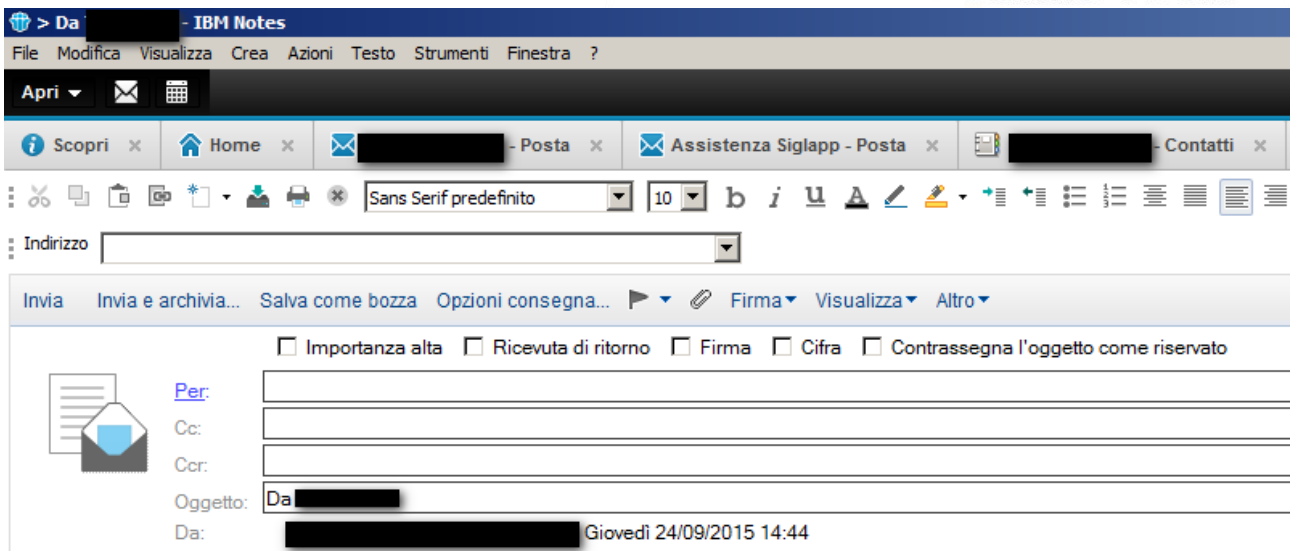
> Da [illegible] - IBM Notes

File Modifica Visualizza Crea Azioni Testo Strumenti Finestra ?

Apri

Scopri × Home × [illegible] - Posta × Assistenza Siglapp - Posta × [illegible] - Contatti ×

Sans Serif predefinito 10 b i u A

Indirizzo

Invia Invia e archivia... Salva come bozza Opzioni consegna... Firma Visualizza Altro

Importanza alta Ricevuta di ritorno Firma Cifra Contrassegna l'oggetto come riservato

Per:

Cc:

Ccr:

Oggetto: Da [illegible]

Da: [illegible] Giovedì 24/09/2015 14:44